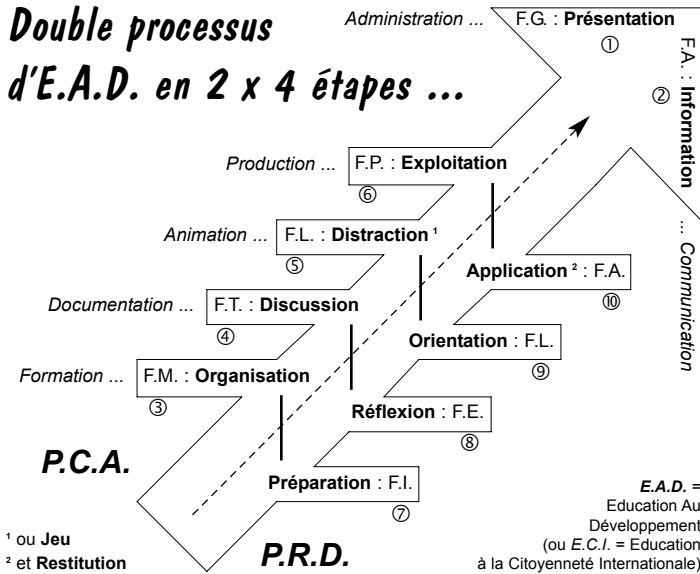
Double processus d'E.A.D. en 2 x 4 étapes ...

Administration ... F.G. : Présentation ①

F.A. : Information ②

... Communication

Production ... F.P. : Exploitation ⑥

Animation ... F.L. : Distraction ¹ ⑤

Documentation ... F.T. : Discussion ④

Formation ... F.M. : Organisation ③

Application ² : F.A. ⑩

Orientation : F.L. ⑨

Réflexion : F.E. ⑧

Préparation : F.I. ⑦

P.C.A.

P.R.D.

¹ ou Jeu
² et Restitution

E.A.D. = Education Au Développement (ou E.C.I. = Education à la Citoyenneté Internationale)